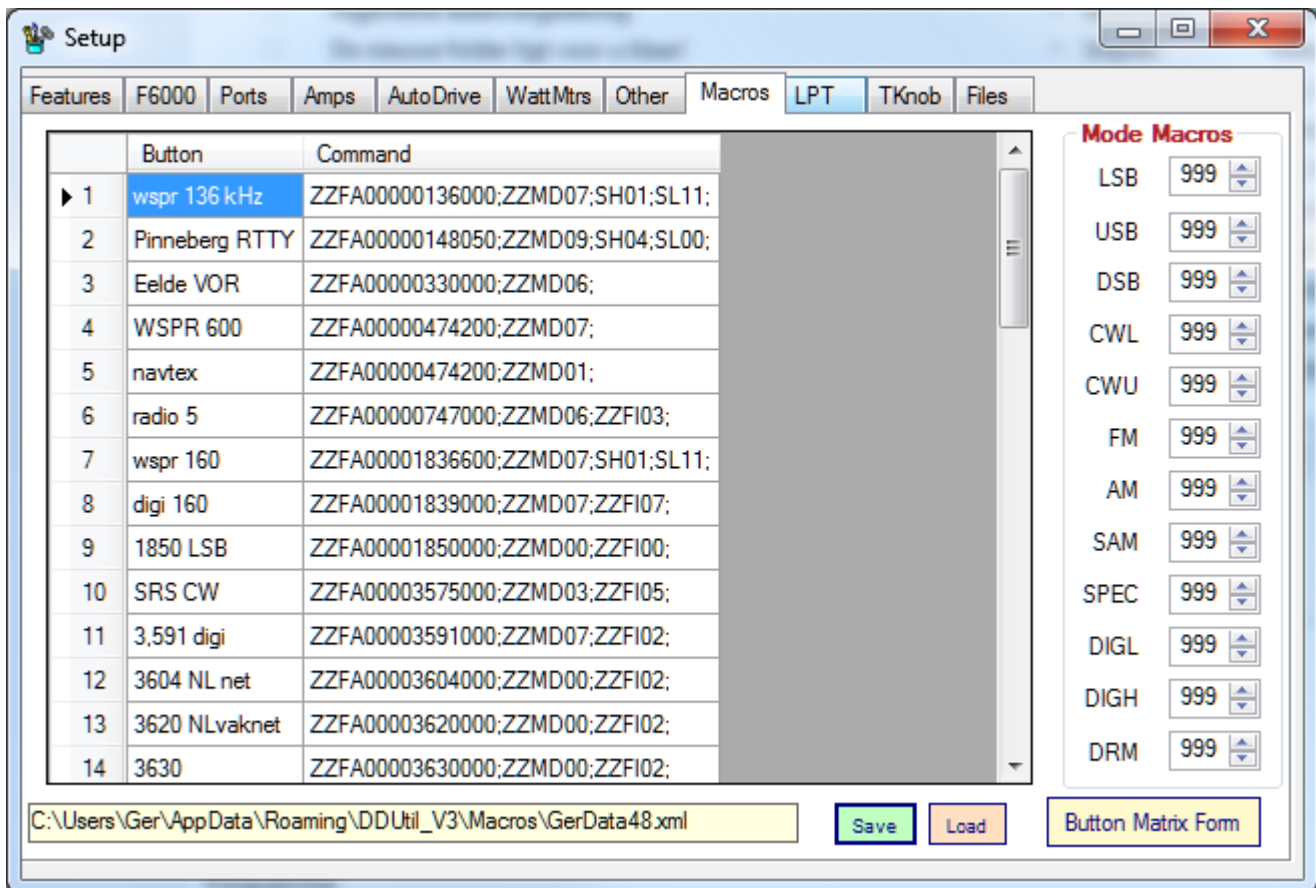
Setup

Features | F6000 | Ports | Amps | AutoDrive | WattMtrs | Other | Macros | LPT | TKnob | Files

| | Button | Command |
|---|---|---|
| 1 | wspr 136 kHz | ZZFA00000136000;ZZMD07;SH01;SL11; |
| 2 | Pinneberg RTTY | ZZFA00000148050;ZZMD09;SH04;SL00; |
| 3 | Eelde VOR | ZZFA00000330000;ZZMD06; |
| 4 | WSPR 600 | ZZFA00000474200;ZZMD07; |
| 5 | navtex | ZZFA00000474200;ZZMD01; |
| 6 | radio 5 | ZZFA00000747000;ZZMD06;ZZFI03; |
| 7 | wspr 160 | ZZFA00001836600;ZZMD07;SH01;SL11; |
| 8 | digi 160 | ZZFA00001839000;ZZMD07;ZZFI07; |
| 9 | 1850 LSB | ZZFA00001850000;ZZMD00;ZZFI00; |
| 10 | SRS CW | ZZFA00003575000;ZZMD03;ZZFI05; |
| 11 | 3,591 digi | ZZFA00003591000;ZZMD07;ZZFI02; |
| 12 | 3604 NL net | ZZFA00003604000;ZZMD00;ZZFI02; |
| 13 | 3620 NLvaknet | ZZFA00003620000;ZZMD00;ZZFI02; |
| 14 | 3630 | ZZFA00003630000;ZZMD00;ZZFI02; |

Mode Macros
LSB 999
USB 999
DSB 999
CWL 999
CWU 999
FM 999
AM 999
SAM 999
SPEC 999
DIGL 999
DIGH 999
DRM 999

C:\Users\Ger\AppData\Roaming\DDUtil_V3\Macros\GerData48.xml

Save
Load
Button Matrix Form